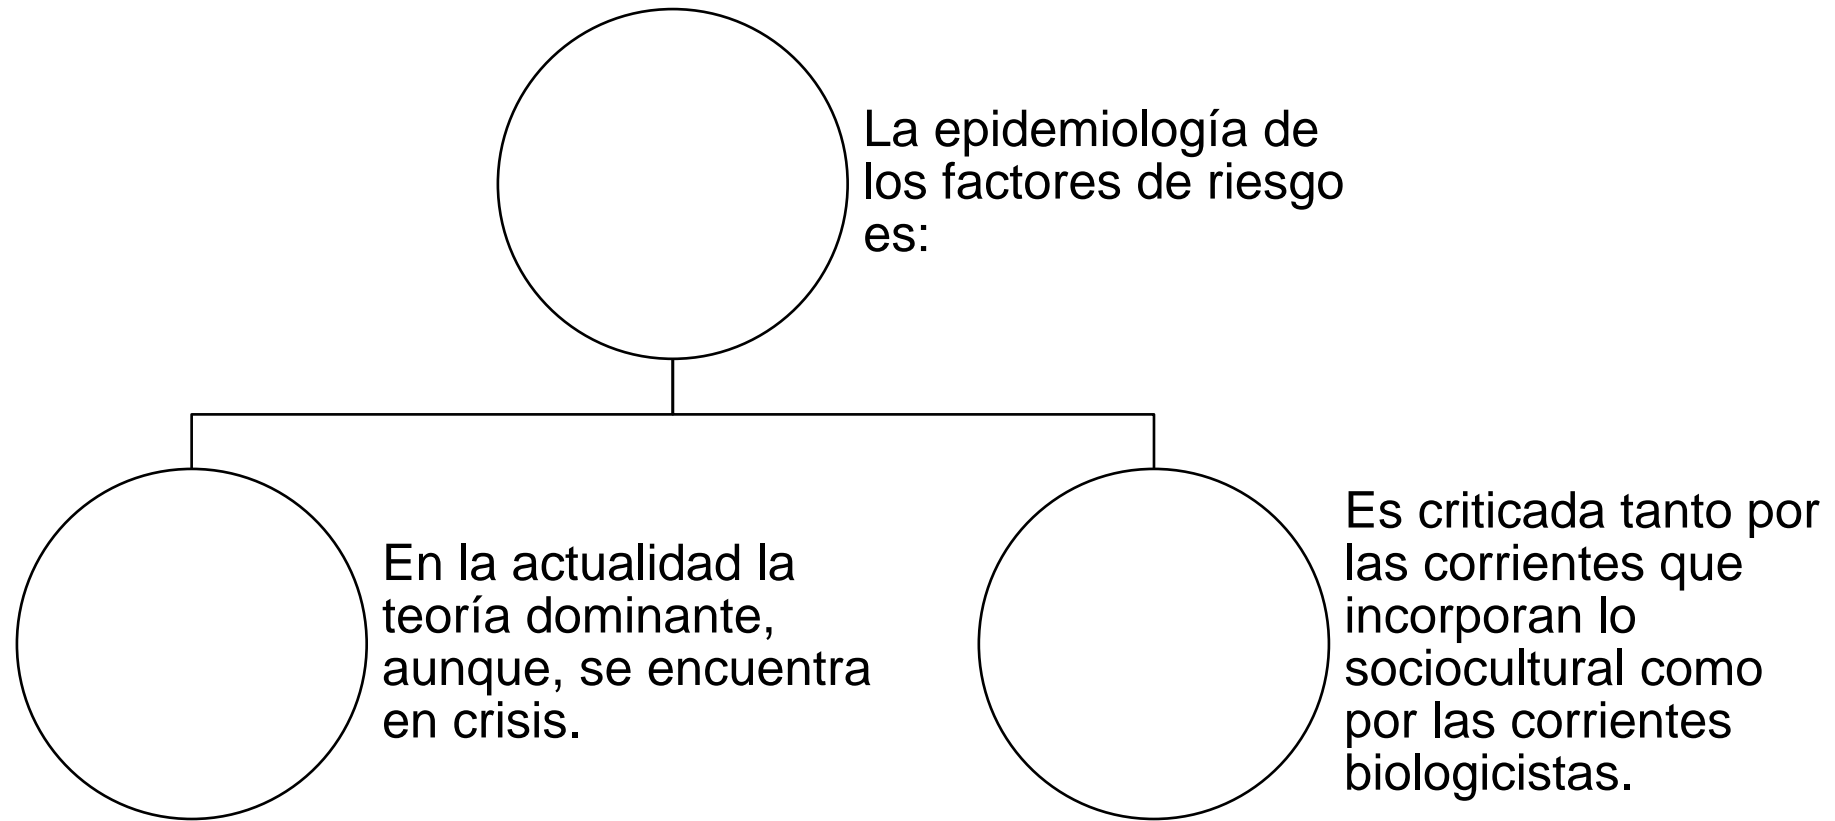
La epidemiología de los factores de riesgo es:

En la actualidad la teoría dominante, aunque, se encuentra en crisis.

Es criticada tanto por las corrientes que incorporan lo sociocultural como por las corrientes biologicistas.